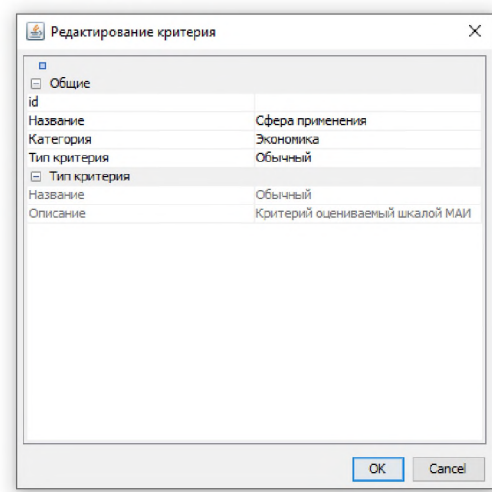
Редактирование критерия

⊟ Общие

| | |
|---|---|
| id | |
| Название | Сфера применения |
| Категория | Экономика |
| Тип критерия | Обычный |

⊟ Тип критерия

| | |
|---|---|
| Название | Обычный |
| Описание | Критерий оцениваемый шкалой МАИ |

OK Cancel